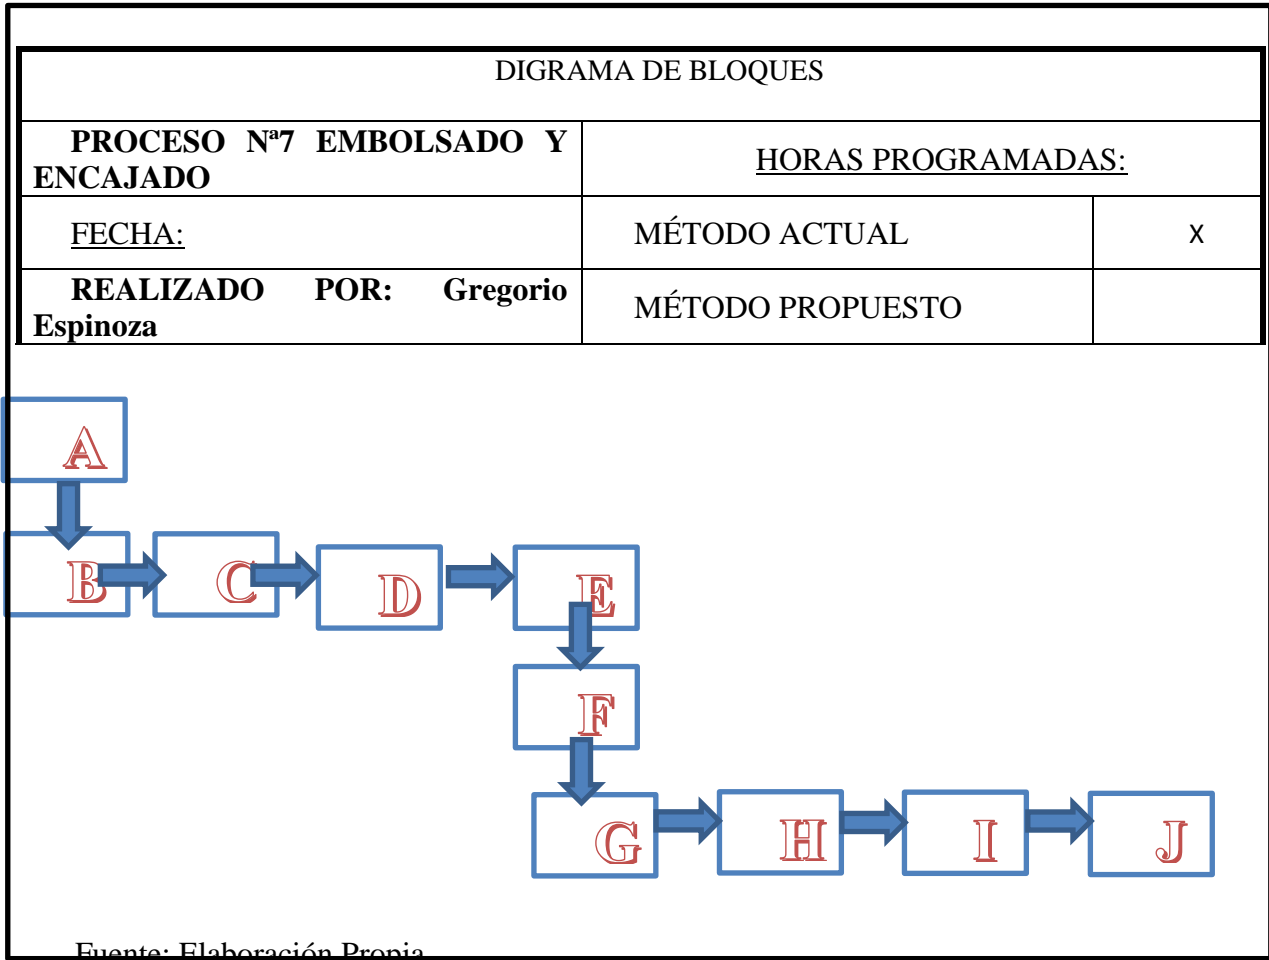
DIGRAMA DE BLOQUES

| PROCESO Nº7 EMBOLSADO Y ENCAJADO | HORAS PROGRAMADAS: | |
|---|---|---|
| FECHA: | MÉTODO ACTUAL | X |
| REALIZADO POR: Gregorio Espinoza | MÉTODO PROPUESTO | |

A

B C D E

F

G H I J

Fuente: Elaboración Propia